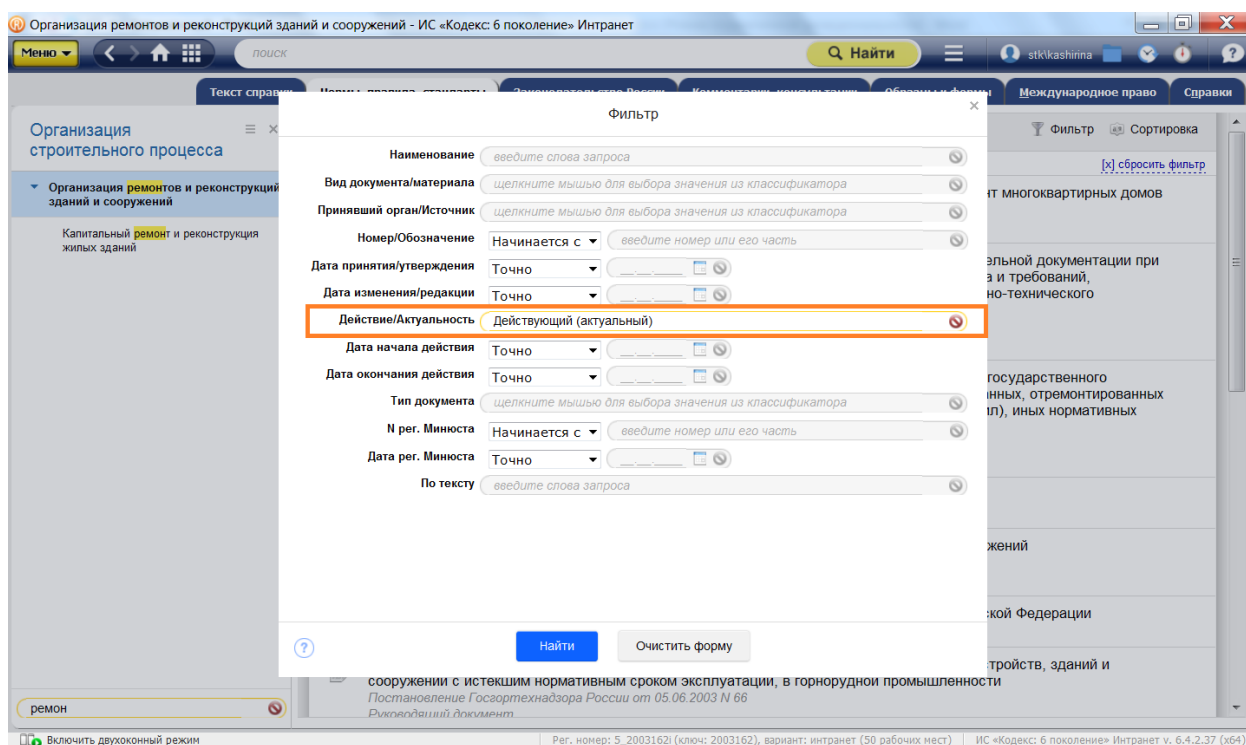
Организация ремонтов и реконструкций зданий и сооружений - ИС «Кодекс: 6 поколение» Интранет

Меню | поиск | Найти | stk\kashirina

Текст справки | Нормы, правила, стандарты | Законодательство России | Комментарии, консультации | Образцы и формы | Международное право | Справки

Организация строительного процесса

Организация ремонтов и реконструкций зданий и сооружений

Капитальный ремонт и реконструкция жилых зданий

ремон

Фильтр

Наименование | введите слова запроса
Вид документа/материала | щелкните мышью для выбора значения из классификатора
Принявший орган/Источник | щелкните мышью для выбора значения из классификатора
Номер/Обозначение | Начинается с | введите номер или его часть
Дата принятия/утверждения | Точно
Дата изменения/редакции | Точно
Действие/Актуальность | Действующий (актуальный)
Дата начала действия | Точно
Дата окончания действия | Точно
Тип документа | щелкните мышью для выбора значения из классификатора
N рег. Минюста | Начинается с | введите номер или его часть
Дата рег. Минюста | Точно
По тексту | введите слова запроса

Найти | Очистить форму

Фильтр | Сортировка
[x] сбросить фильтр

нт многоквартирных домов

ельной документации при
а и требований,
но-технического

государственного
нных, отремонтированных
лл), иных нормативных

жений

кой Федерации

стройств, зданий и
сооружений с истекшим нормативным сроком эксплуатации, в горнорудной промышленности
Постановление Госгортехнадзора России от 05.06.2003 N 66
Руководящий документ

Включить двухоконный режим | Рег. номер: 5_2003162i (ключ: 2003162), вариант: интранет (50 рабочих мест) | ИС «Кодекс: 6 поколение» Интранет v. 6.4.2.37 (x64)